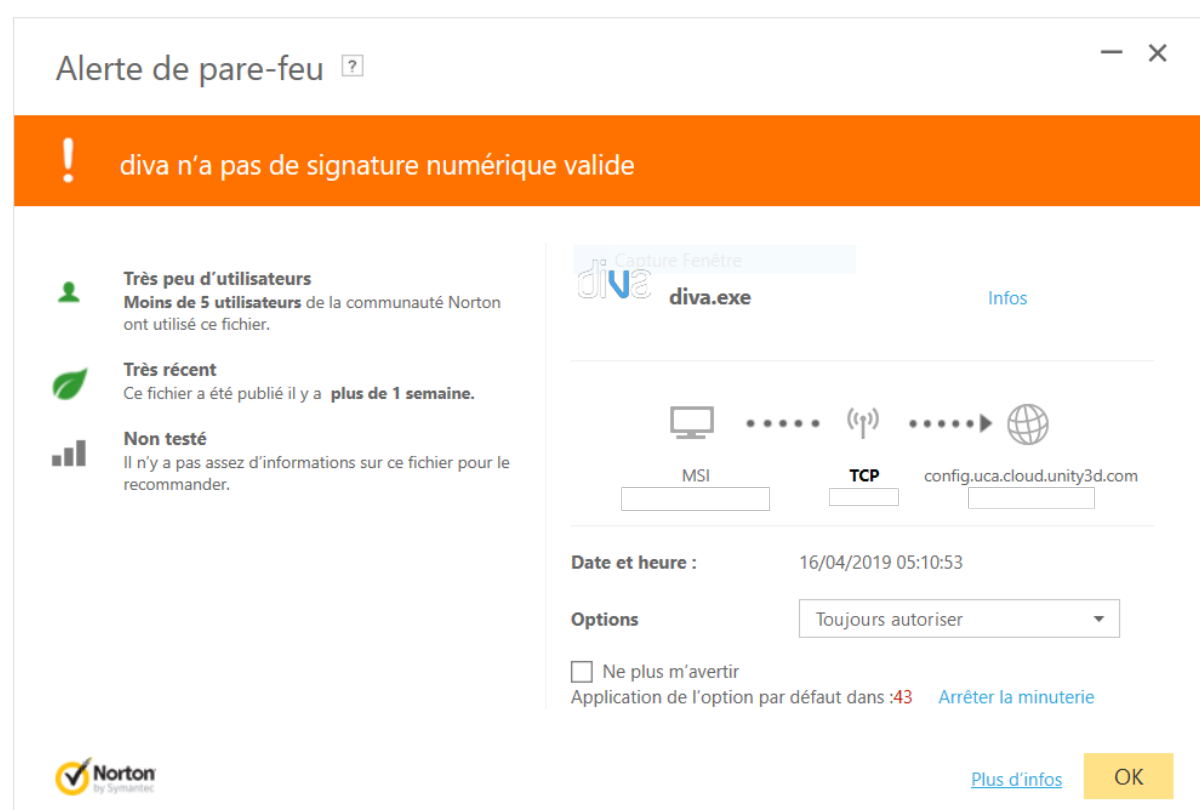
Alerte de pare-feu ?

!
diva n’a pas de signature numérique valide

Très peu d’utilisateurs
Moins de 5 utilisateurs de la communauté Norton ont utilisé ce fichier.

Très récent
Ce fichier a été publié il y a plus de 1 semaine.

Non testé
Il n’y a pas assez d’informations sur ce fichier pour le recommander.

Capture Fenêtre
diva
diva.exe
Infos

MSI
TCP
config.uca.cloud.unity3d.com

Date et heure : 16/04/2019 05:10:53

Options Toujours autoriser

Ne plus m’avertir
Application de l’option par défaut dans :43 Arrêter la minuterie

Norton by Symantec

Plus d’infos
OK